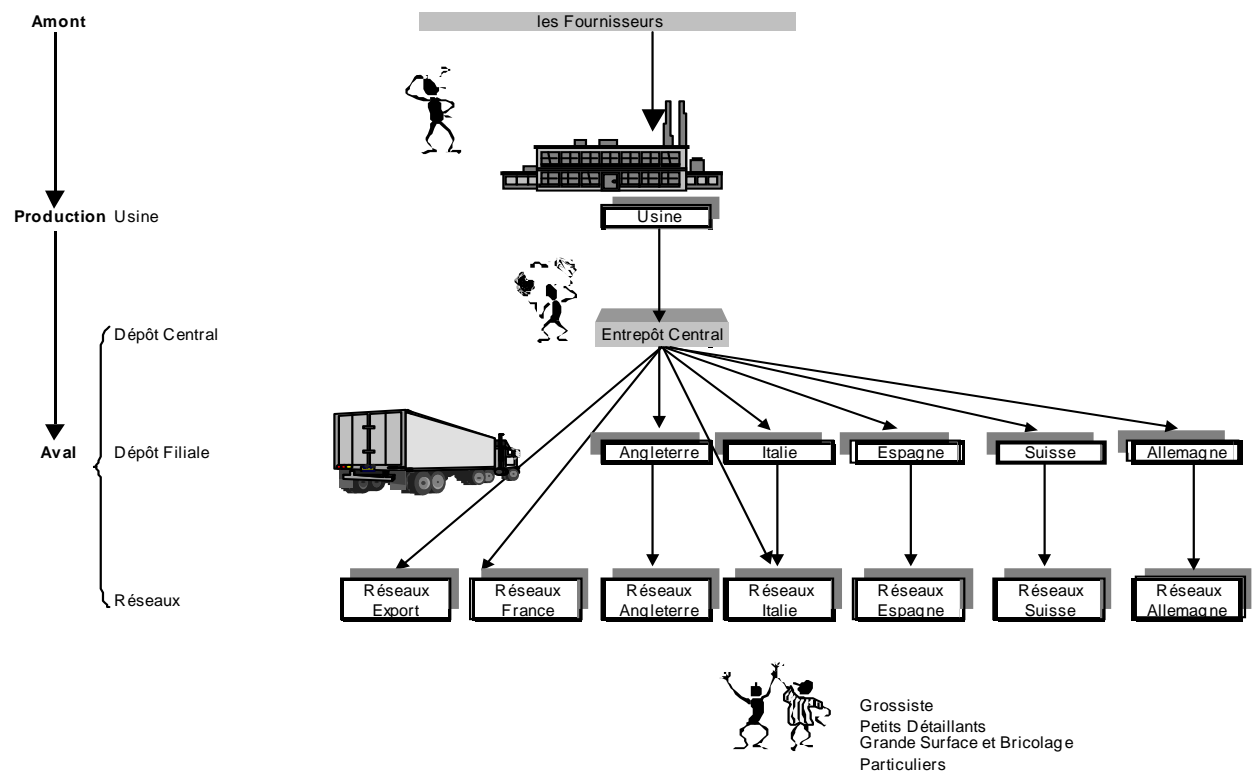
Amont

les Fournisseurs

Production Usine

Usine

Dépôt Central

Entrepôt Central

Aval

Dépôt Filiale

Angleterre

Italie

Espagne

Suisse

Allemagne

Réseaux

Réseaux Export

Réseaux France

Réseaux Angleterre

Réseaux Italie

Réseaux Espagne

Réseaux Suisse

Réseaux Allemagne

Grossiste
Petits Détaillants
Grande Surface et Bricolage
Particuliers